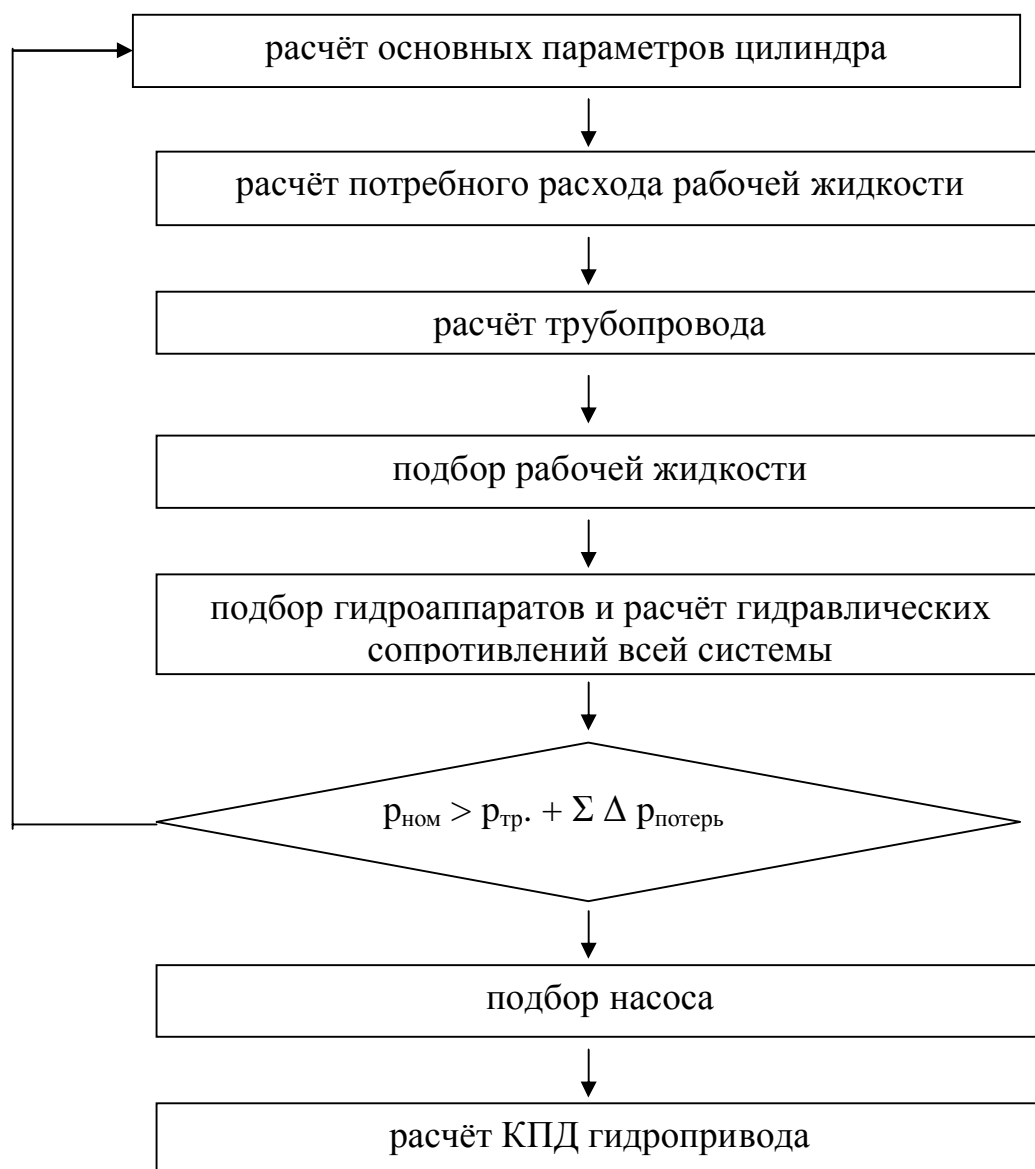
расчёт основных параметров цилиндра

расчёт потребного расхода рабочей жидкости

расчёт трубопровода

подбор рабочей жидкости

подбор гидроаппаратов и расчёт гидравлических сопротивлений всей системы

$p_{ном} > p_{тр.} + \Sigma \Delta p_{потерь}$

подбор насоса

расчёт КПД гидропривода